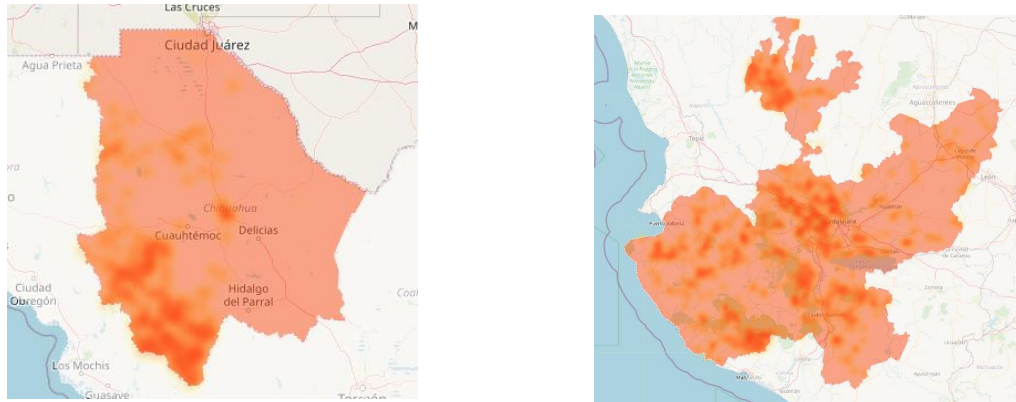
Las Cruces
Ciudad Juárez
M
Agua Prieta
Chihuahua
Cuauhtémoc
Delicias
Ciudad Obregón
Hidalgo del Parral
Coal
Los Mochis
Guasave
Torreón

Aguascalientes
León
Tepic
Guadalajara
Puerto Vallarta
Manzanillo